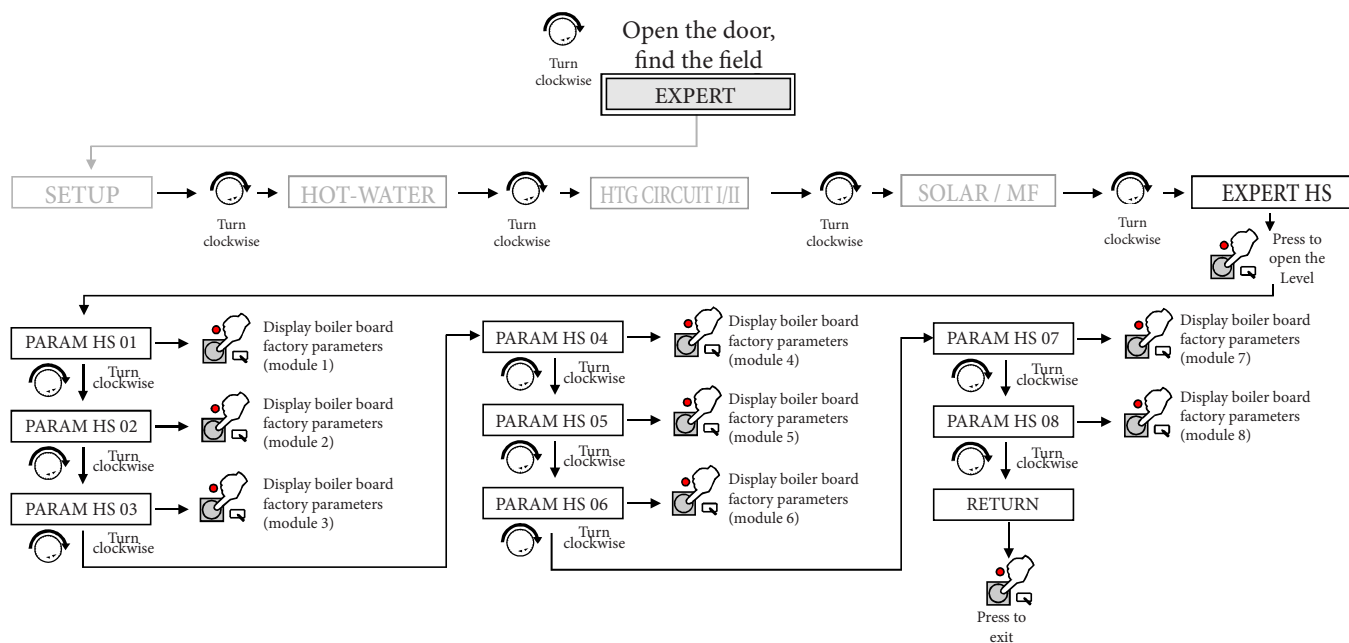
Turn clockwise

Open the door, find the field

EXPERT

SETUP

Turn clockwise

HOT-WATER

Turn clockwise

HTG CIRCUIT I/II

Turn clockwise

SOLAR / MF

Turn clockwise

EXPERT HS

Press to open the Level

PARAM HS 01

Display boiler board factory parameters (module 1)

Turn clockwise

PARAM HS 02

Display boiler board factory parameters (module 2)

Turn clockwise

PARAM HS 03

Display boiler board factory parameters (module 3)

Turn clockwise

PARAM HS 04

Display boiler board factory parameters (module 4)

Turn clockwise

PARAM HS 05

Display boiler board factory parameters (module 5)

Turn clockwise

PARAM HS 06

Display boiler board factory parameters (module 6)

Turn clockwise

PARAM HS 07

Display boiler board factory parameters (module 7)

Turn clockwise

PARAM HS 08

Display boiler board factory parameters (module 8)

Turn clockwise

RETURN

Press to exit